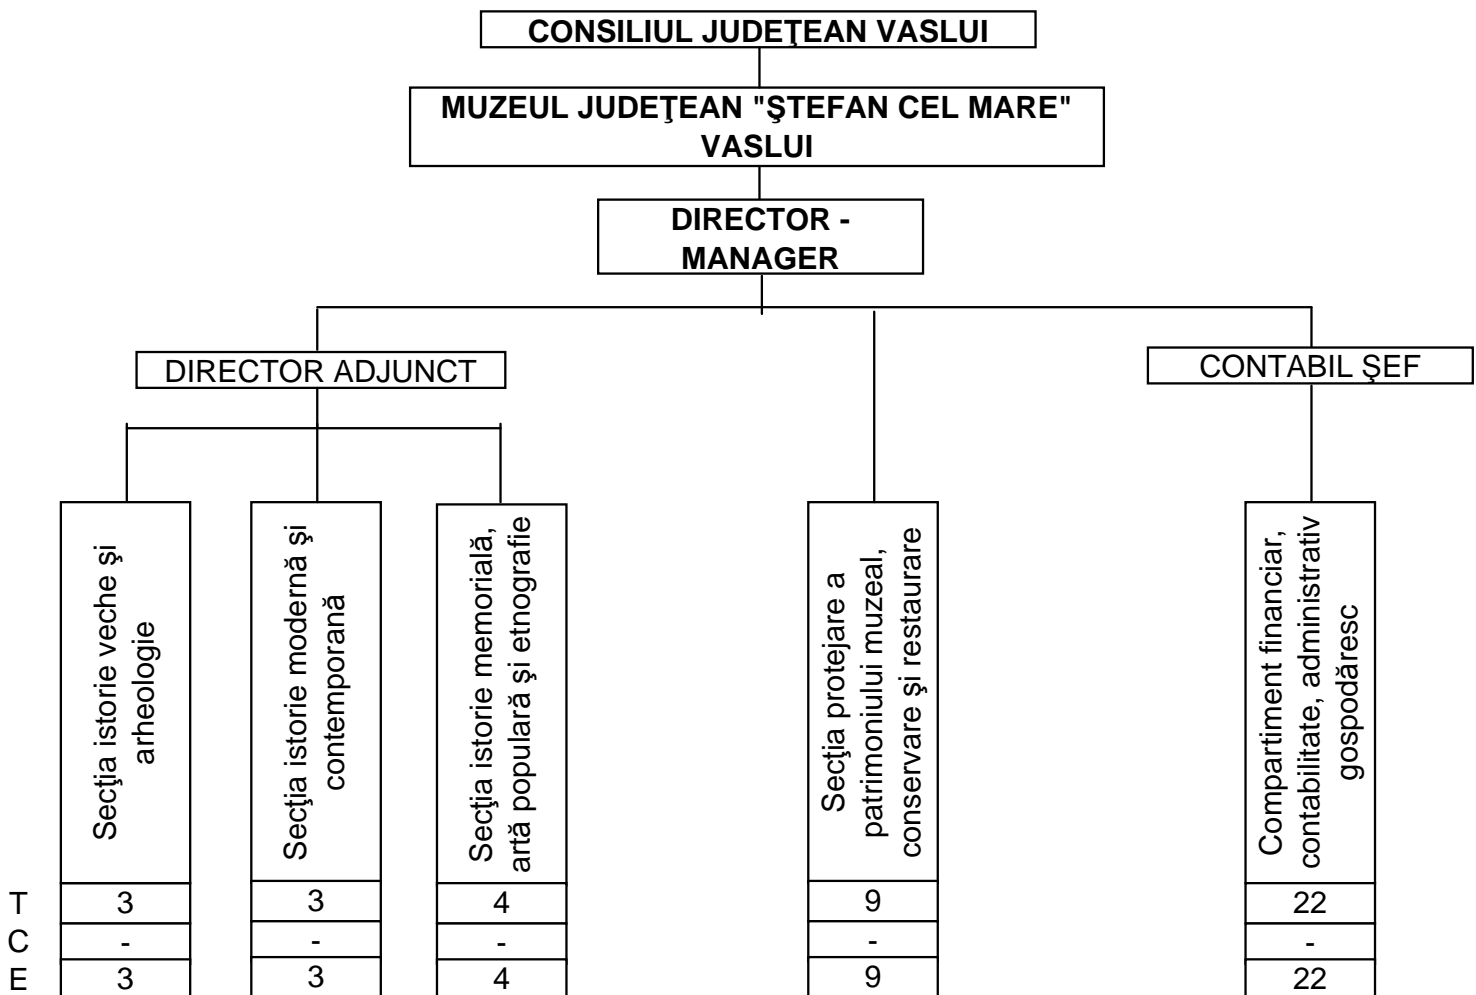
CONSILIUL JUDEŢEAN VASLUI

MUZEUL JUDEŢEAN "ŞTEFAN CEL MARE" VASLUI

DIRECTOR - MANAGER

DIRECTOR ADJUNCT

CONTABIL ŞEF

Secţia istorie veche şi arheologie

Secţia istorie modernă şi contemporană

Secţia istorie memorială, artă populară şi etnografie

Secţia protejare a patrimoniului muzeal, conservare şi restaurare

Compartiment financiar, contabilitate, administrativ gospodăresc

| | | | | | |
|---|---|---|---|---|---|
| T | 3 | 3 | 4 | 9 | 22 |
| C | - | - | - | - | - |
| E | 3 | 3 | 4 | 9 | 22 |